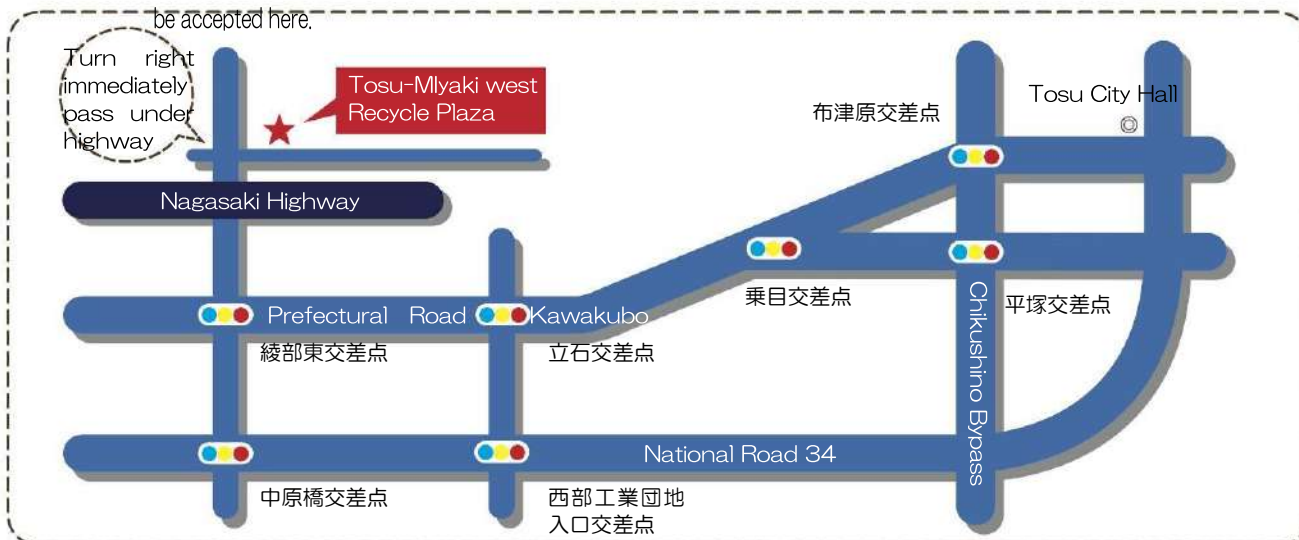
be accepted here.

Turn right immediately pass under highway

Tosu-MIyaki west Recycle Plaza

布津原交差点

Tosu City Hall

Nagasaki Highway

乗目交差点

平塚交差点

Prefectural Road Kawakubo

綾部東交差点

立石交差点

Chikushino Bypass

National Road 34

中原橋交差点

西部工業団地入口交差点